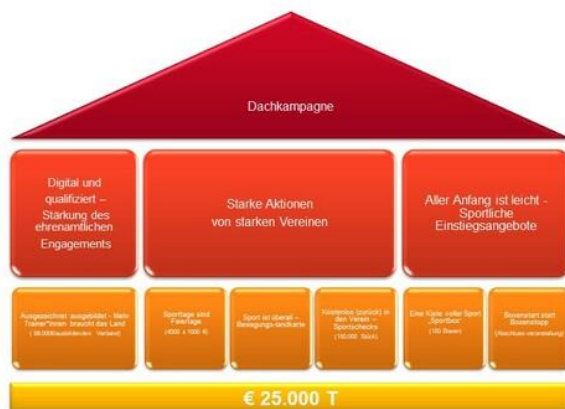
Dachkampagne

Digital und qualifiziert – Stärkung des ehrenamtlichen Engagements

Starke Aktionen von starken Vereinen

Aller Anfang ist leicht - Sportliche Einstiegsangebote

Ausgezeichnet ausgebildet - Mehr Trainer*innen braucht das Land (30.000 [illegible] Verband)

Sporttage sind Feiertage (4000 x 1000 €)

Sport ist überall – Bewegungs-landkarte

Kostenlos (zurück) in den Verein – Sportschecks (160.000 Stück)

Eine Kiste voller Sport „Sportbox" (100 Boxen)

Bewegen statt Bewegungsstopp ([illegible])

€ 25.000 T